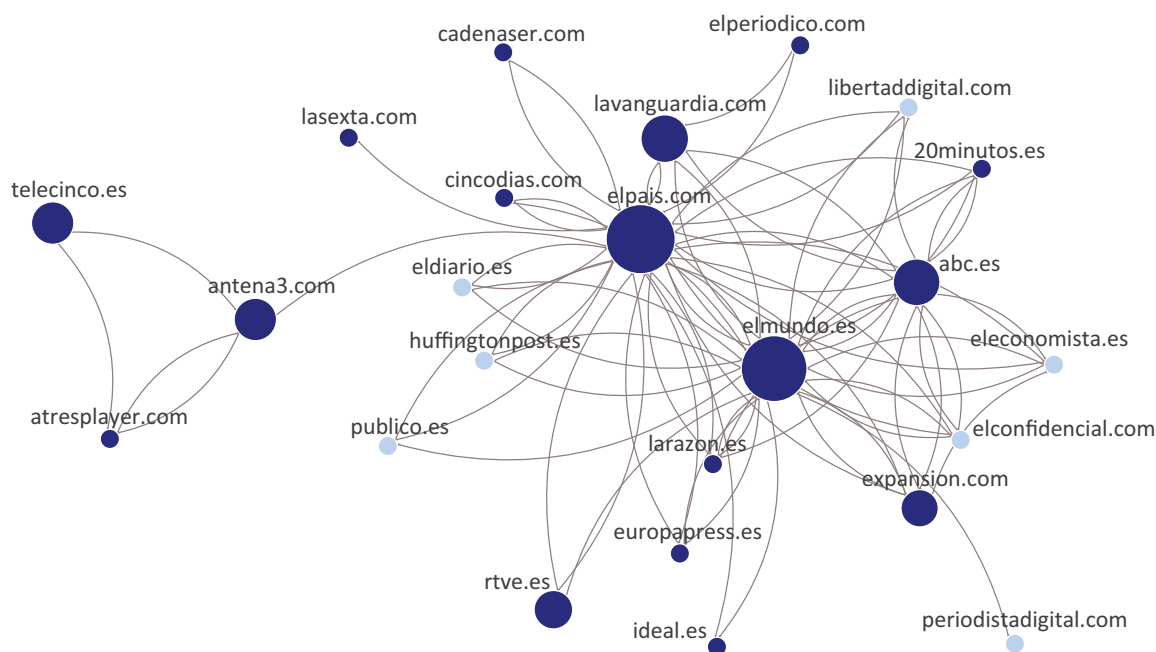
cadenaser.com
elperiodico.com
libertaddigital.com
lavanguardia.com
lasexta.com
20minutos.es
telecinco.es
cincodias.com
elpais.com
abc.es
eldiario.es
antena3.com
elmundo.es
huffingtonpost.es
eleconomista.es
atresplayer.com
publico.es
elconfidencial.com
larazon.es
expansion.com
europapress.es
rtve.es
ideal.es
periodistadigital.com